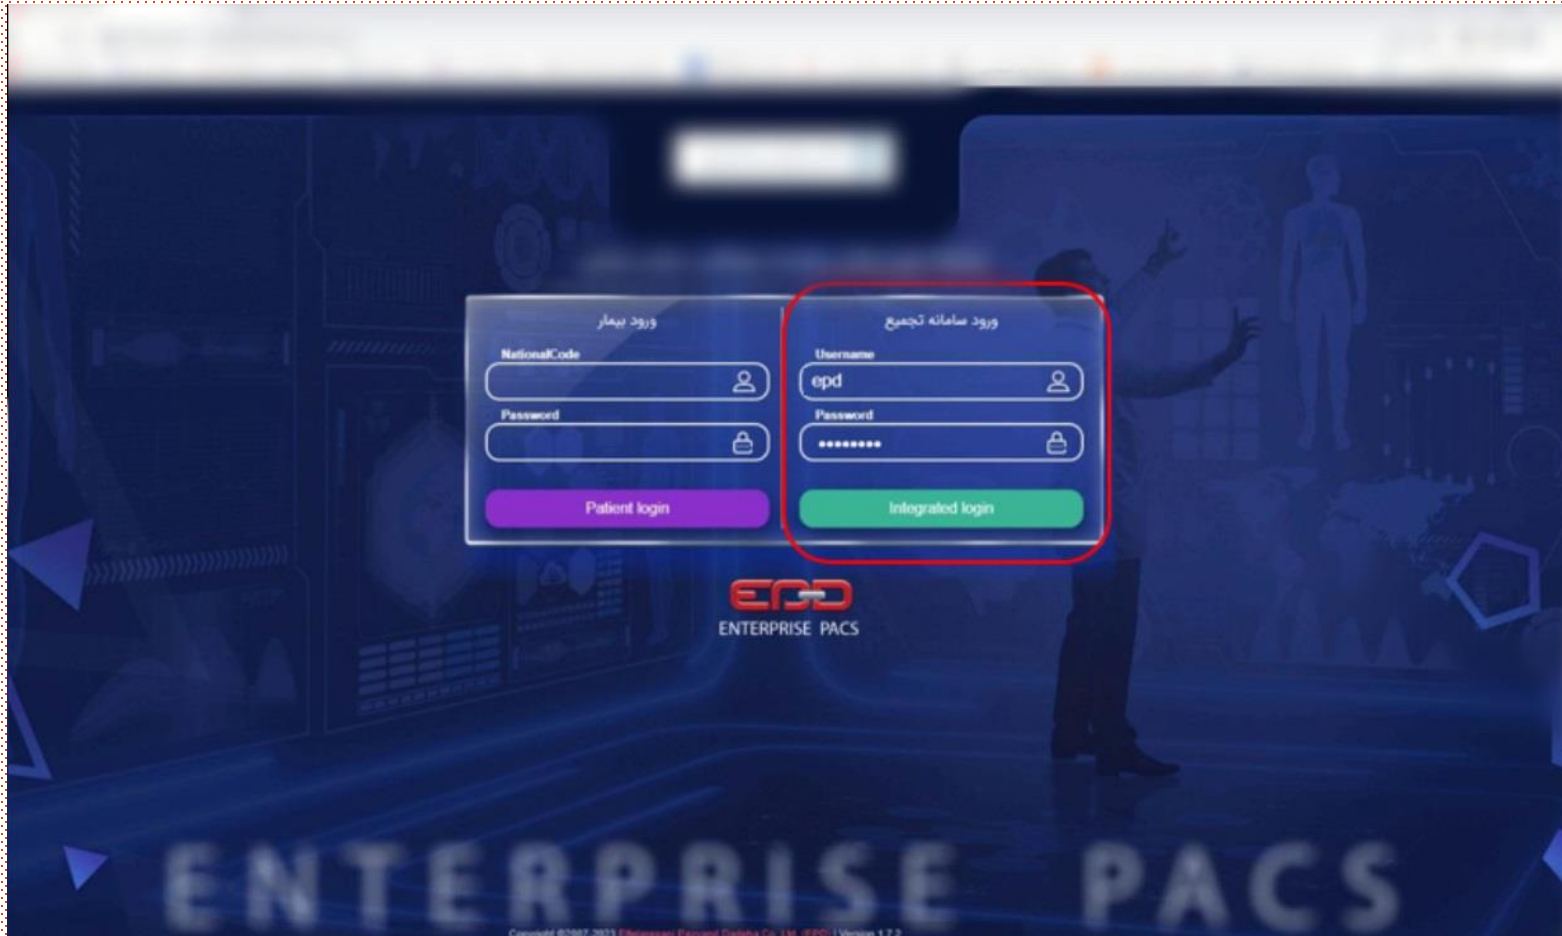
ورود بیمار

NationalCode

Password

Patient login

ورود سامانه تجمیع

Username

epd

Password

•••••••••

Integrated login

EPD

ENTERPRISE PACS

ENTERPRISE PACS

Copyright ©2007-2023 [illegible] | Version 1.7.2